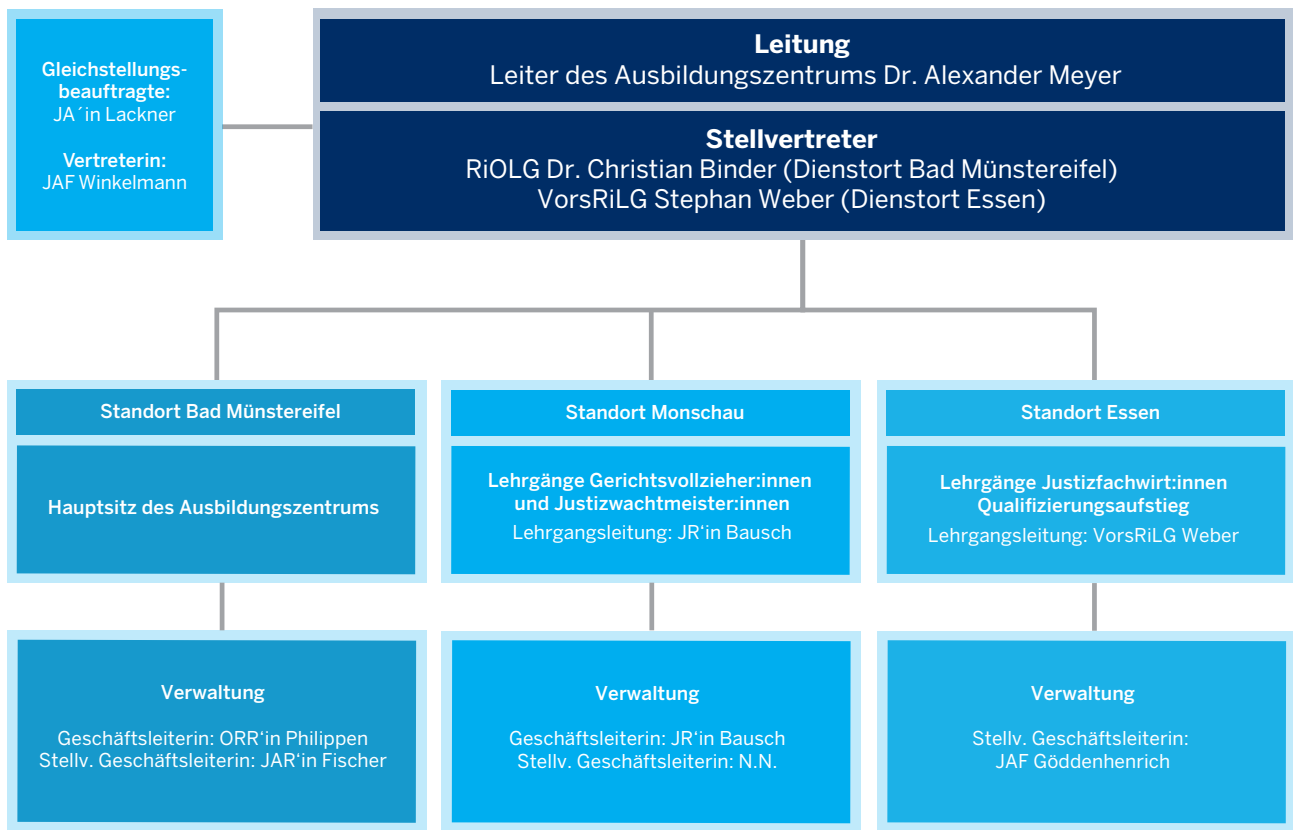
Gleichstellungsbeauftragte:
JA´in Lackner

Vertreterin:
JAF Winkelmann

Leitung
Leiter des Ausbildungszentrums Dr. Alexander Meyer

Stellvertreter
RiOLG Dr. Christian Binder (Dienstort Bad Münstereifel)
VorsRiLG Stephan Weber (Dienstort Essen)

Standort Bad Münstereifel

Hauptsitz des Ausbildungszentrums

Verwaltung

Geschäftsleiterin: ORR'in Philippen
Stellv. Geschäftsleiterin: JAR'in Fischer

Standort Monschau

Lehrgänge Gerichtsvollzieher:innen und Justizwachtmeister:innen
Lehrgangsleitung: JR'in Bausch

Verwaltung

Geschäftsleiterin: JR'in Bausch
Stellv. Geschäftsleiterin: N.N.

Standort Essen

Lehrgänge Justizfachwirt:innen Qualifizierungsaufstieg
Lehrgangsleitung: VorsRiLG Weber

Verwaltung

Stellv. Geschäftsleiterin:
JAF Göddenhenrich